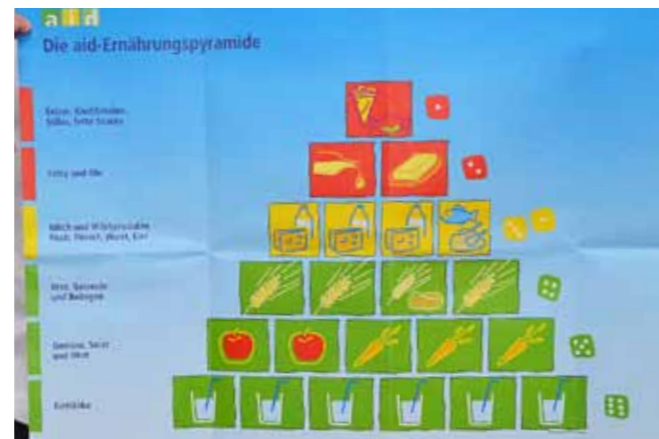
aid

Die aid-Ernährungspyramide

Extras, Knabbereien, Süßes, fette Snacks

Fette und Öle

Milch und Milchprodukte
Fisch, Fleisch, Wurst, Eier

Brot, Getreide und Beilagen

Gemüse, Salat und Obst

Getränke